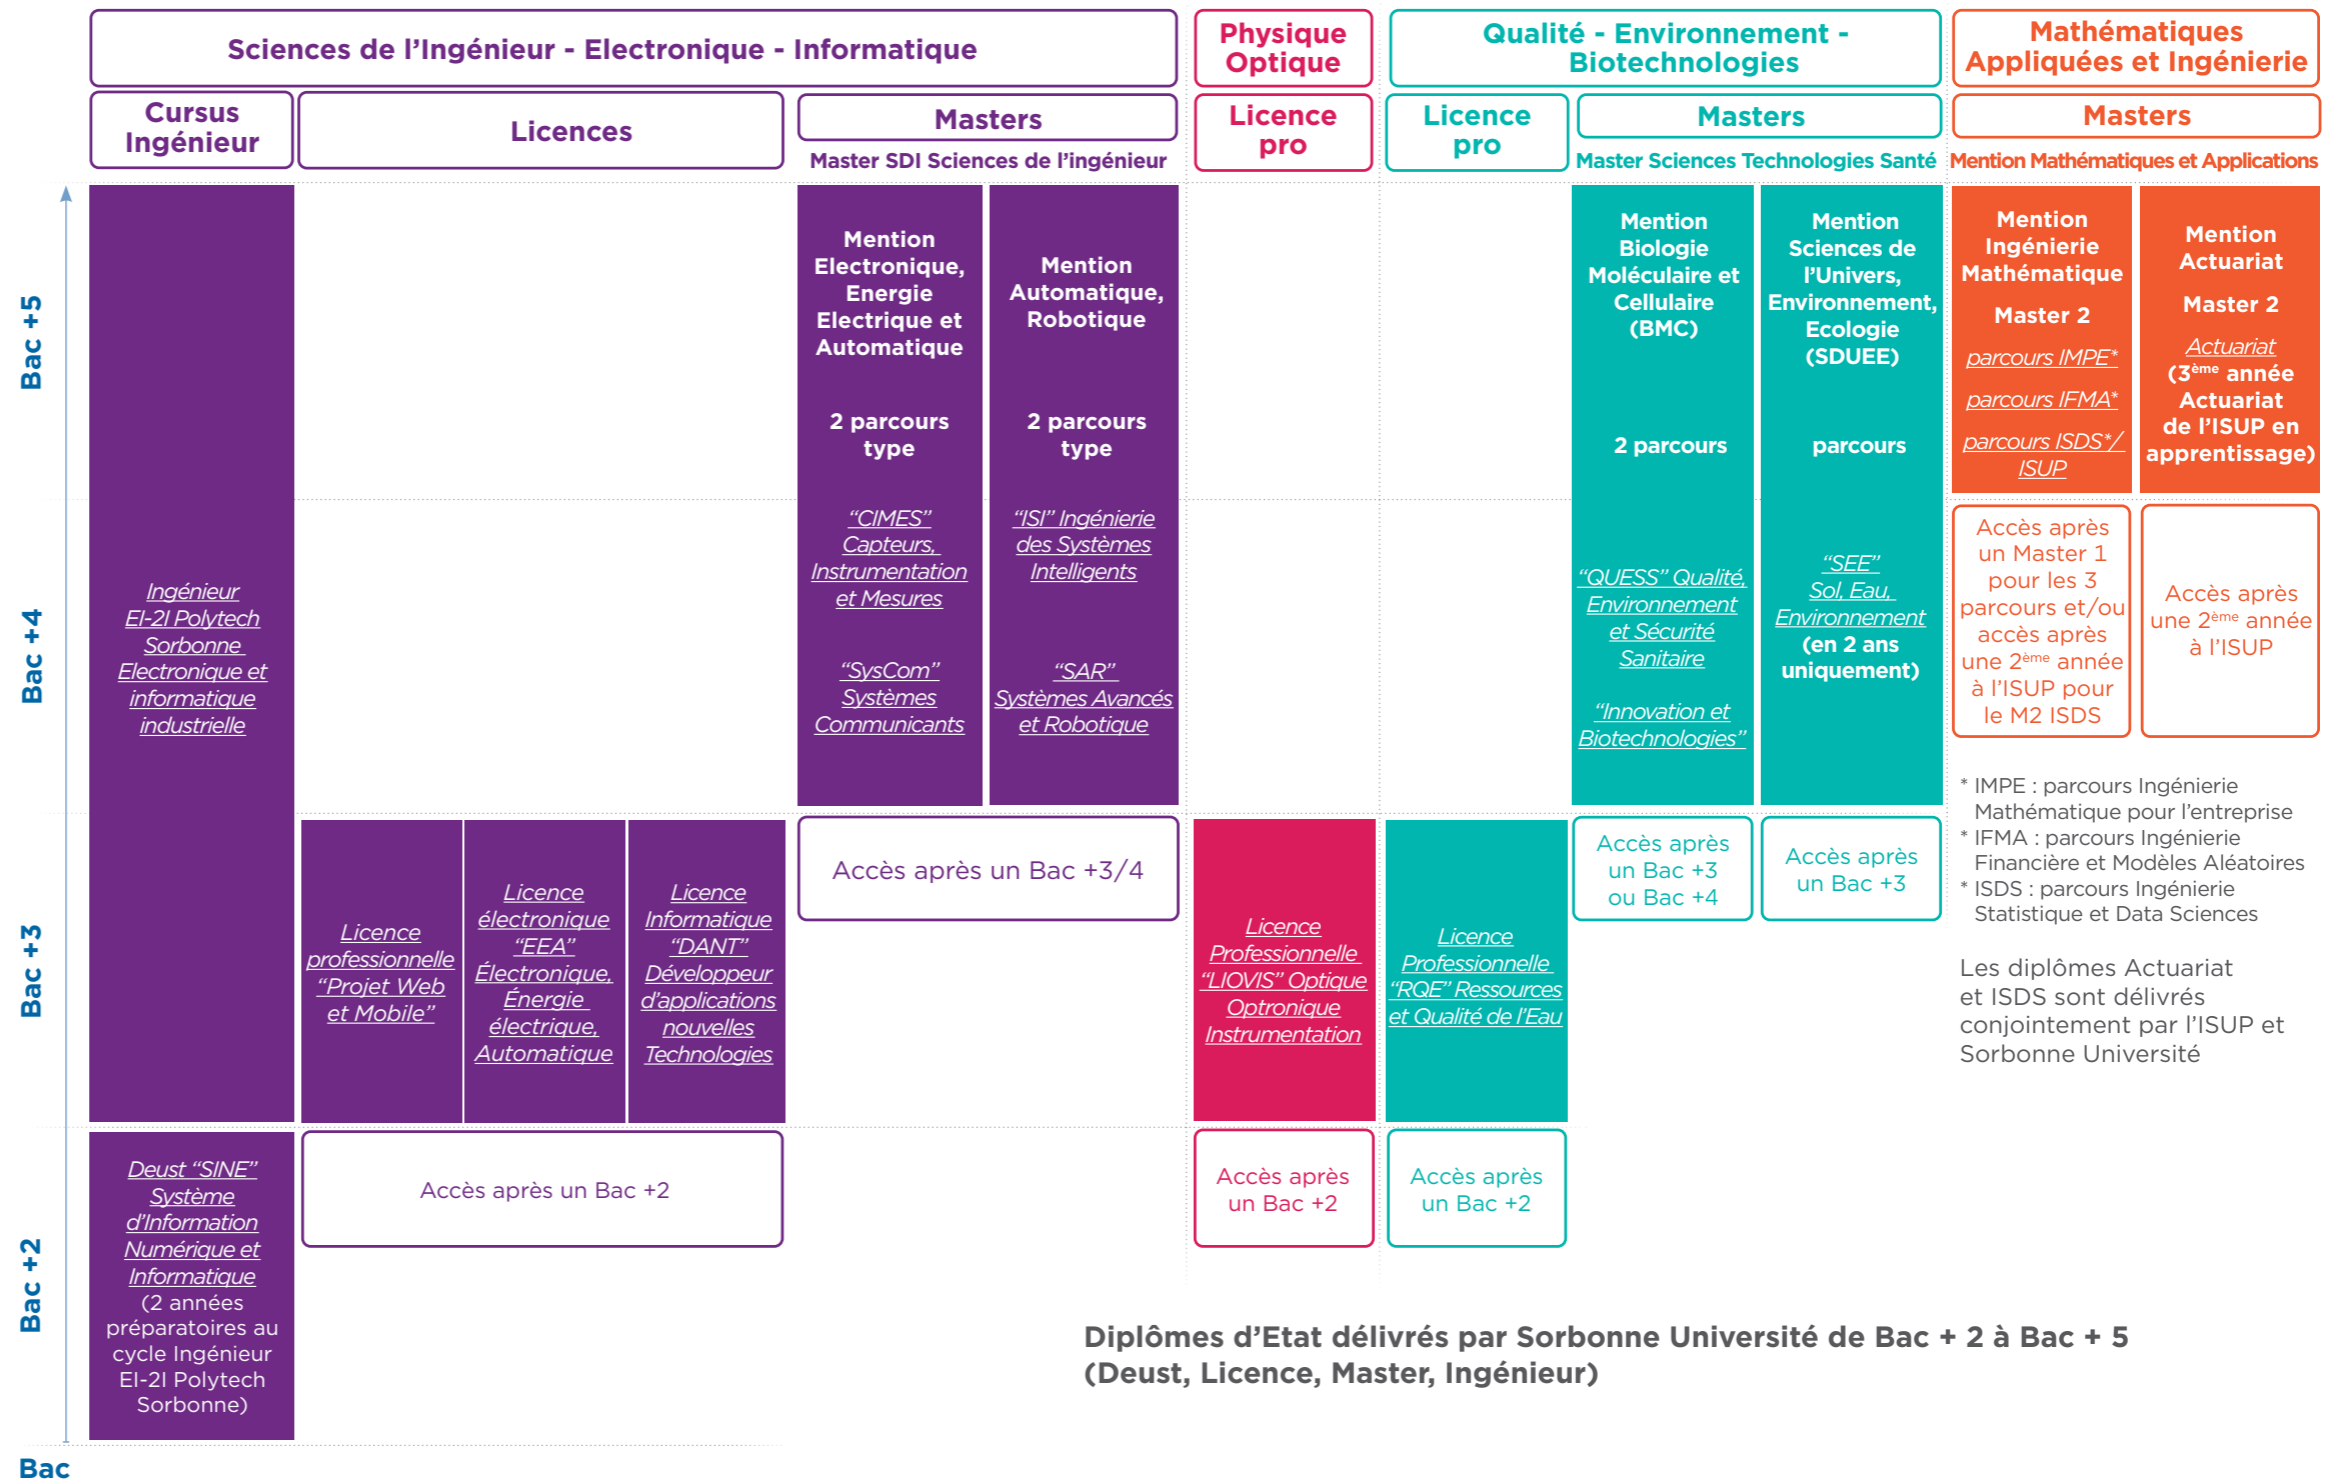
Sciences de l'Ingénieur - Electronique - Informatique

Physique Optique

Qualité - Environnement - Biotechnologies

Mathématiques Appliquées et Ingénierie

Cursus Ingénieur

Licences

Masters

Master SDI Sciences de l'ingénieur

Licence pro

Licence pro

Masters

Master Sciences Technologies Santé

Masters

Mention Mathématiques et Applications

Bac +5

Bac +4

Bac +3

Bac +2

Bac

Ingénieur EI-2I Polytech Sorbonne Electronique et informatique industrielle

Mention Electronique, Energie Electrique et Automatique

2 parcours type

"CIMES" Capteurs, Instrumentation et Mesures

"SysCom" Systèmes Communicants

Mention Automatique, Robotique

2 parcours type

"ISI" Ingénierie des Systèmes Intelligents

"SAR" Systèmes Avancés et Robotique

Mention Biologie Moléculaire et Cellulaire (BMC)

2 parcours

"QUESS" Qualité, Environnement et Sécurité Sanitaire

"Innovation et Biotechnologies"

Mention Sciences de l'Univers, Environnement, Ecologie (SDUEE)

parcours

"SEE" Sol, Eau, Environnement (en 2 ans uniquement)

Mention Ingénierie Mathématique

Master 2

parcours IMPE*

parcours IFMA*

parcours ISDS*/ ISUP

Mention Actuariat

Master 2

Actuariat (3ème année Actuariat de l'ISUP en apprentissage)

Accès après un Master 1 pour les 3 parcours et/ou accès après une 2ème année à l'ISUP pour le M2 ISDS

Accès après une 2ème année à l'ISUP

* IMPE : parcours Ingénierie Mathématique pour l'entreprise
* IFMA : parcours Ingénierie Financière et Modèles Aléatoires
* ISDS : parcours Ingénierie Statistique et Data Sciences

Les diplômes Actuariat et ISDS sont délivrés conjointement par l'ISUP et Sorbonne Université

Licence professionnelle "Projet Web et Mobile"

Licence électronique "EEA" Électronique, Énergie électrique, Automatique

Licence Informatique "DANT" Développeur d'applications nouvelles Technologies

Accès après un Bac +3/4

Licence Professionnelle "LIOVIS" Optique Optronique Instrumentation

Licence Professionnelle "RQE" Ressources et Qualité de l'Eau

Accès après un Bac +3 ou Bac +4

Accès après un Bac +3

Deust "SINE" Système d'Information Numérique et Informatique (2 années préparatoires au cycle Ingénieur EI-2I Polytech Sorbonne)

Accès après un Bac +2

Accès après un Bac +2

Accès après un Bac +2

Diplômes d'Etat délivrés par Sorbonne Université de Bac + 2 à Bac + 5 (Deust, Licence, Master, Ingénieur)